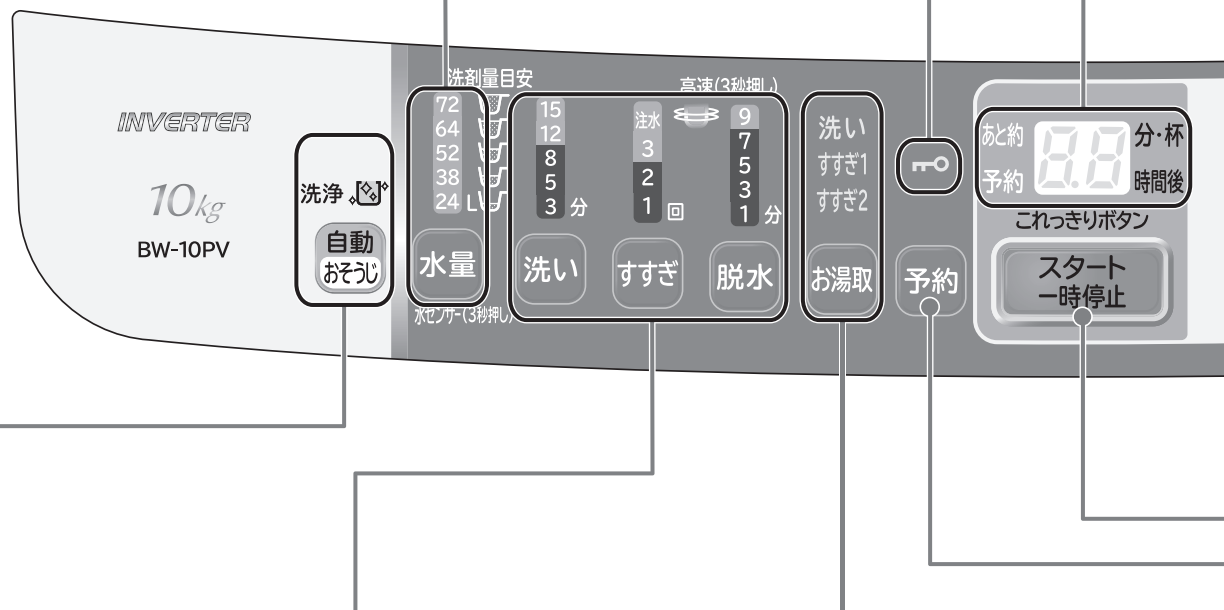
INVERTER

10kg

BW-10PV

洗浄

自動
おそうじ

洗剤量目安

72
64
52
38
24 L

水量

水センサー(3秒押し)

高速(3秒押し)

15
12
8
5
3 分

洗い

注水
3
2
1 回

すすぎ

9
7
5
3
1 分

脱水

洗い
すすぎ1
すすぎ2

お湯取

予約

あと約
予約
8.8
分·杯
時間後

これっきりボタン

スタート
一時停止